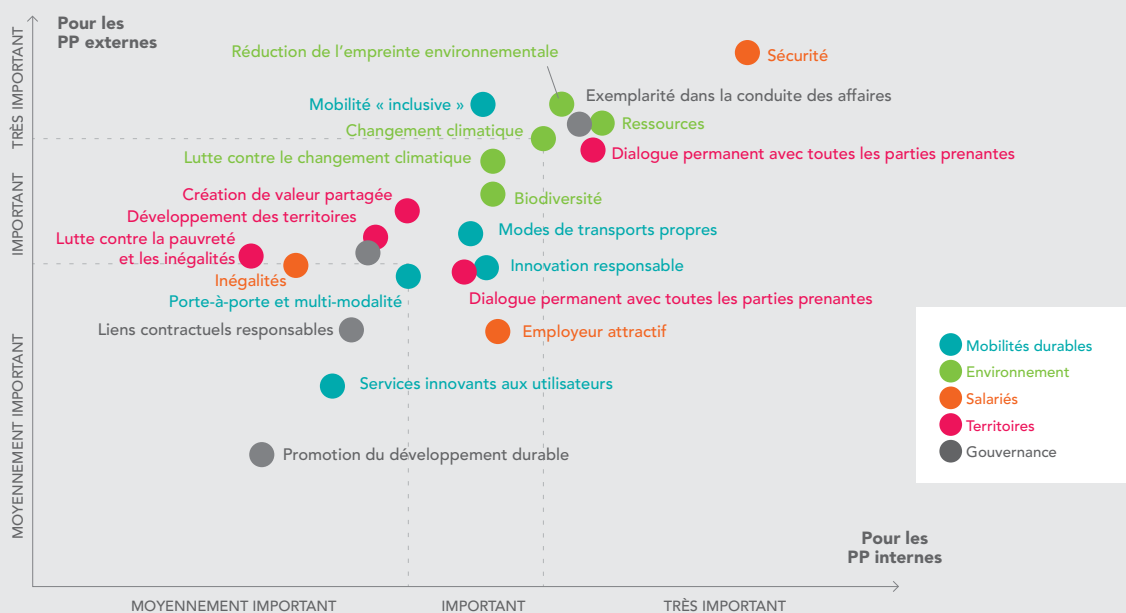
Pour les PP externes

TRÈS IMPORTANT

IMPORTANT

MOYENNEMENT IMPORTANT

Réduction de l'empreinte environnementale

Sécurité

Mobilité « inclusive »

Exemplarité dans la conduite des affaires

Changement climatique

Ressources

Lutte contre le changement climatique

Dialogue permanent avec toutes les parties prenantes

Création de valeur partagée

Biodiversité

Développement des territoires

Modes de transports propres

Lutte contre la pauvreté et les inégalités

Innovation responsable

Inégalités

Porte-à-porte et multi-modalité

Dialogue permanent avec toutes les parties prenantes

Liens contractuels responsables

Employeur attractif

Services innovants aux utilisateurs

Promotion du développement durable

Mobilités durables
Environnement
Salariés
Territoires
Gouvernance

Pour les PP internes

MOYENNEMENT IMPORTANT

IMPORTANT

TRÈS IMPORTANT